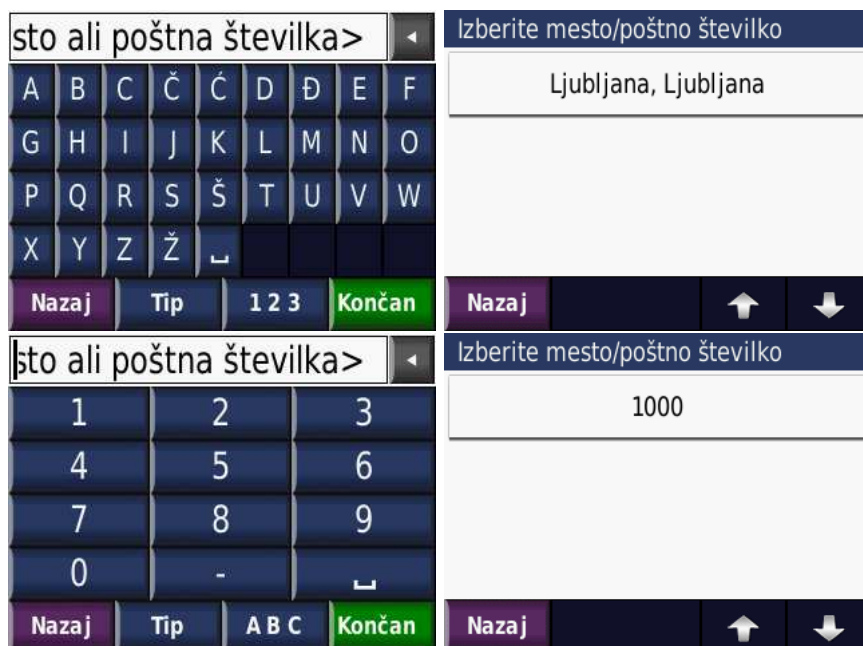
sto ali poštna številka>

A B C Č Ć D Đ E F
G H I J K L M N O
P Q R S Š T U V W
X Y Z Ž

Nazaj | Tip | 1 2 3 | Končan

Izberite mesto/poštno številko

Ljubljana, Ljubljana

Nazaj

sto ali poštna številka>

1 2 3
4 5 6
7 8 9
0 -

Nazaj | Tip | A B C | Končan

Izberite mesto/poštno številko

1000

Nazaj